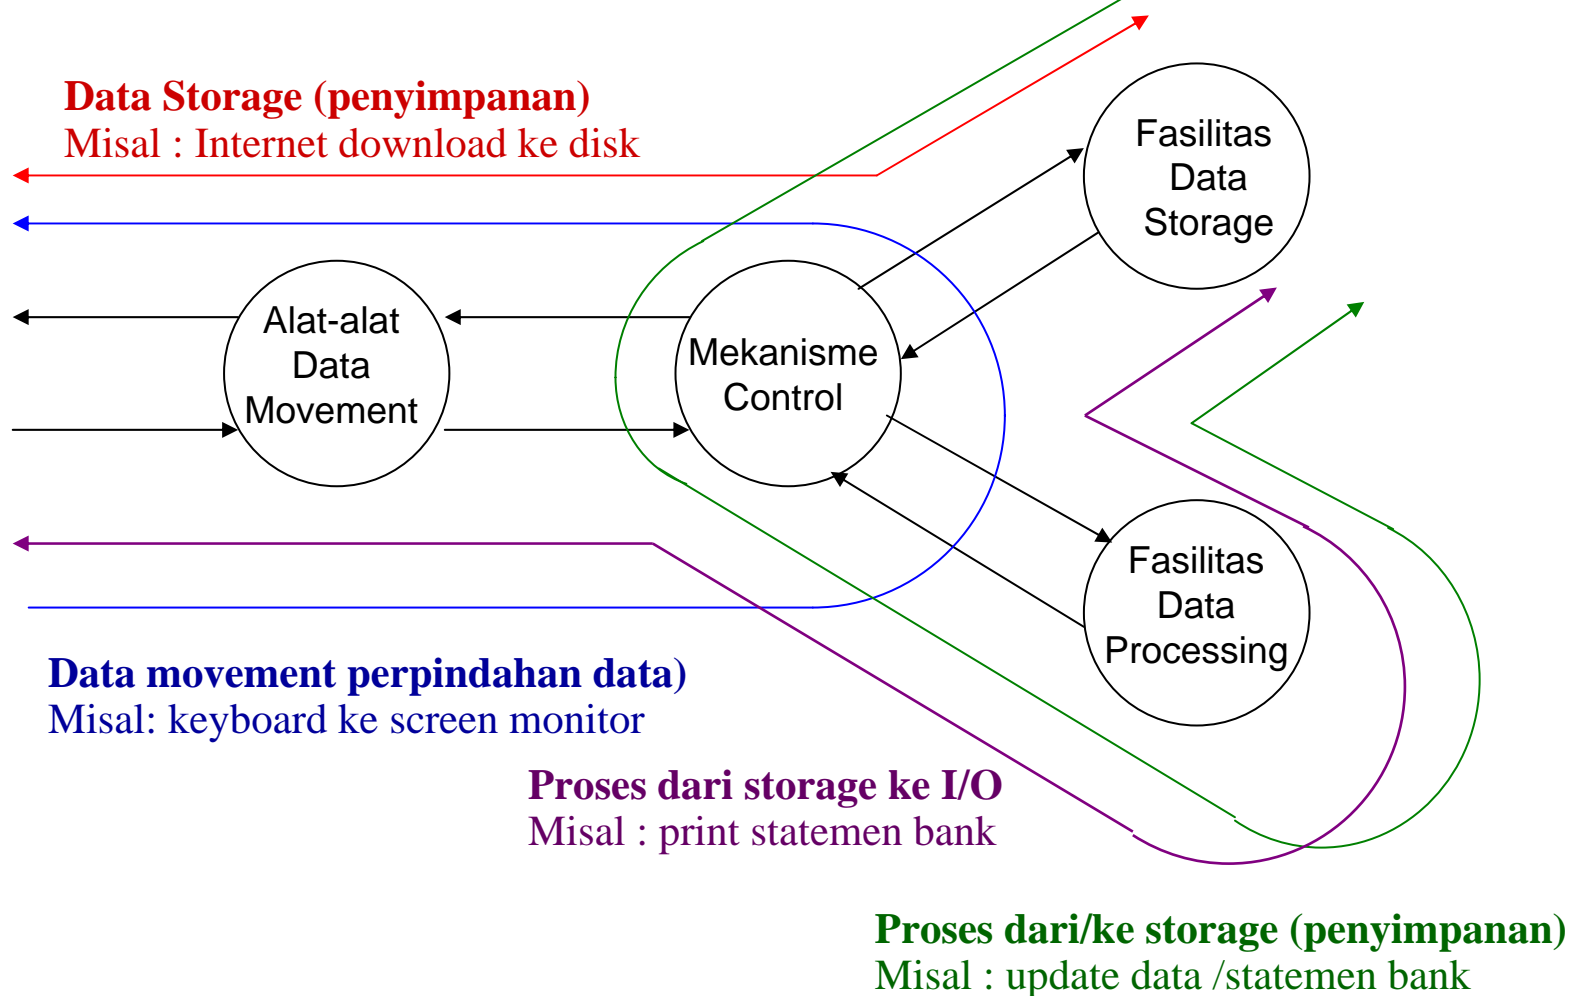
Data Storage (penyimpanan)
Misal : Internet download ke disk

Fasilitas Data Storage

Alat-alat Data Movement

Mekanisme Control

Fasilitas Data Processing

Data movement perpindahan data)
Misal: keyboard ke screen monitor

Proses dari storage ke I/O
Misal : print statemen bank

Proses dari/ke storage (penyimpanan)
Misal : update data /statemen bank